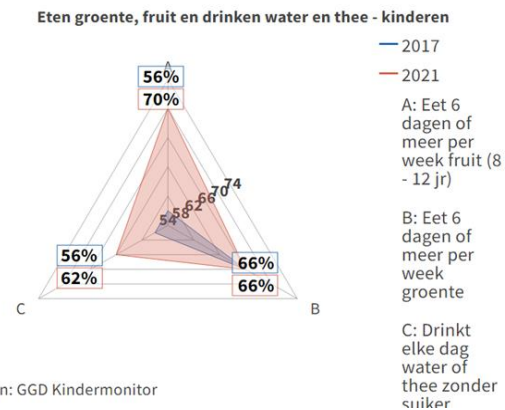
Eten groente, fruit en drinken water en thee - kinderen

A
56%
70%

54
58
62
66
70
74

56%
62%

66%
66%

C

B

2017
2021

A: Eet 6 dagen of meer per week fruit (8 - 12 jr)

B: Eet 6 dagen of meer per week groente

C: Drinkt elke dag water of thee zonder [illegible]

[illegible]n: GGD Kindermonitor